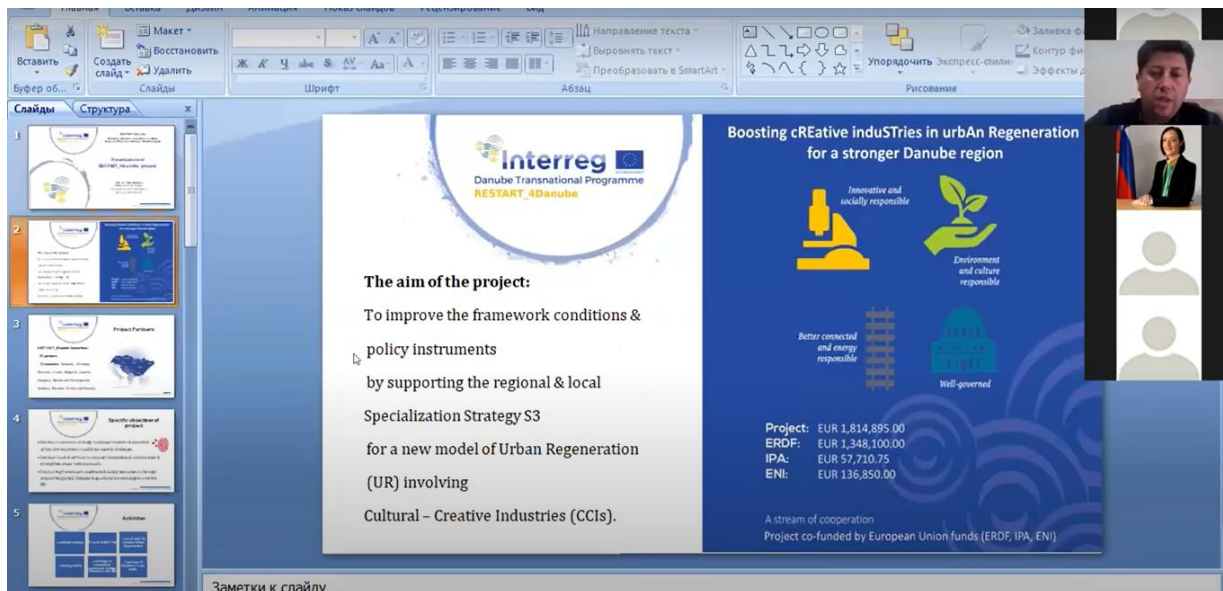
Главная Вставка Дизайн Анимация Показ слайдов Рецензирование Вид

Вставить Создать слайд Макет Восстановить Удалить Буфер об... Слайды Шрифт Абзац Направление текста Выровнять текст Преобразовать в SmartArt Упорядочить Экспресс-стили Заливка ф Контур ф Эффекты Рисование

Слайды Структура

1
2
3
Project Partners
4
Specific objectives of project
5
Activities

Interreg
Danube Transnational Programme
RESTART_4Danube

The aim of the project:

To improve the framework conditions & policy instruments by supporting the regional & local Specialization Strategy S3 for a new model of Urban Regeneration (UR) involving Cultural – Creative Industries (CCIs).

Boosting cREative induSTries in urbAn Regeneration for a stronger Danube region

Innovative and socially responsible

Environment and culture responsible

Better connected and energy responsible

Well-governed

| | |
|---|---|
| Project: | EUR 1,814,895.00 |
| ERDF: | EUR 1,348,100.00 |
| IPA: | EUR 57,710.75 |
| ENI: | EUR 136,850.00 |

A stream of cooperation
Project co-funded by European Union funds (ERDF, IPA, ENI)

Заметки к слайду